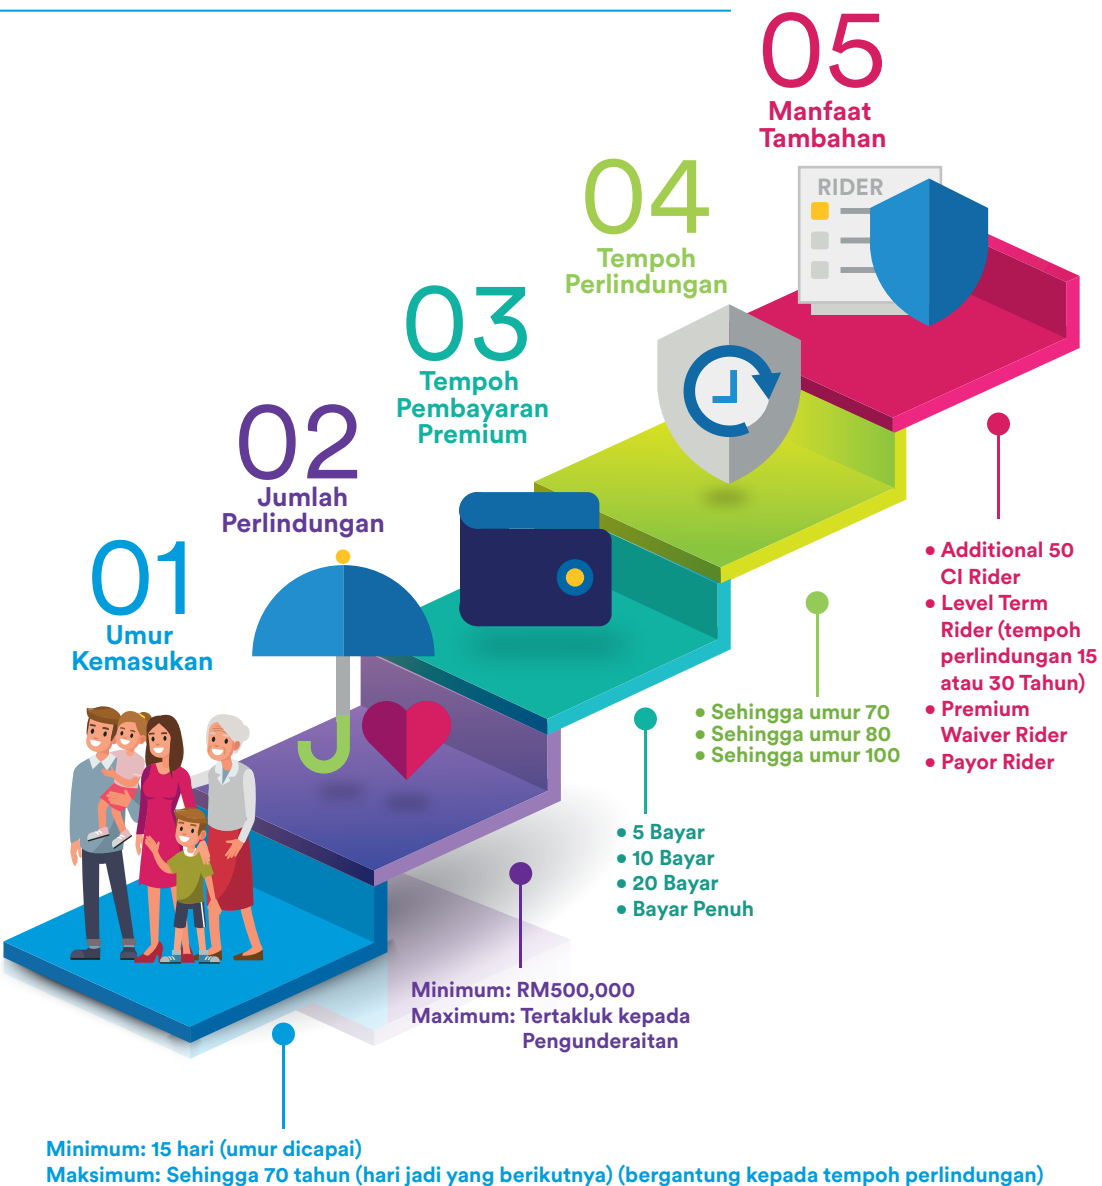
05
Manfaat Tambahan

RIDER

04
Tempoh Perlindungan

03
Tempoh Pembayaran Premium

02
Jumlah Perlindungan

01
Umur Kemasukan

• Additional 50 CI Rider
• Level Term Rider (tempoh perlindungan 15 atau 30 Tahun)
• Premium Waiver Rider
• Payor Rider

• Sehingga umur 70
• Sehingga umur 80
• Sehingga umur 100

• 5 Bayar
• 10 Bayar
• 20 Bayar
• Bayar Penuh

Minimum: RM500,000
Maximum: Tertakluk kepada Pengunderaitan

Minimum: 15 hari (umur dicapai)
Maksimum: Sehingga 70 tahun (hari jadi yang berikutnya) (bergantung kepada tempoh perlindungan)